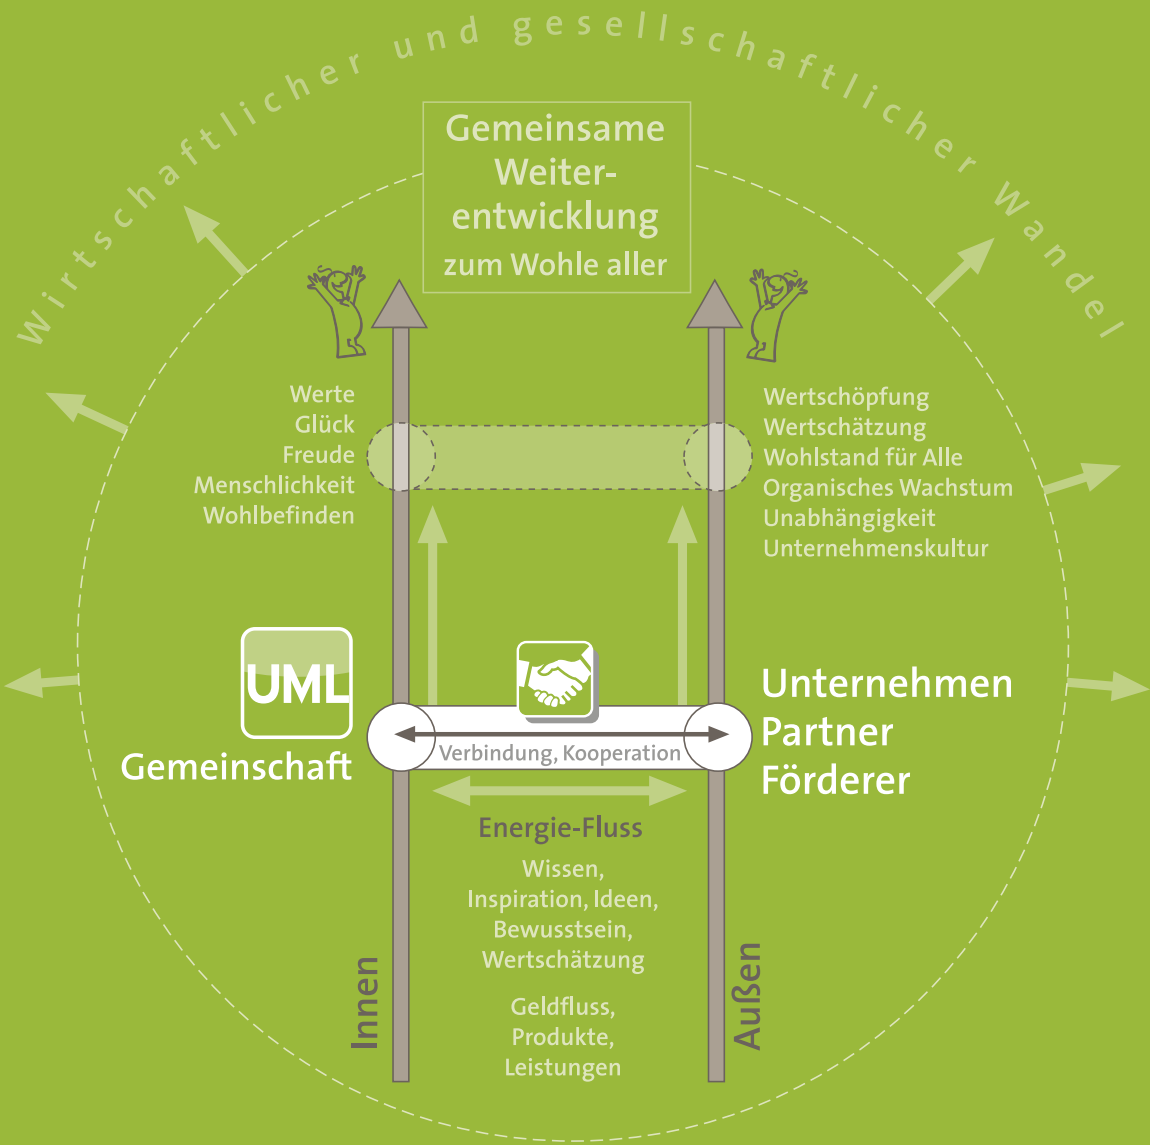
Wirtschaftlicher und gesellschaftlicher Wandel

Gemeinsame Weiterentwicklung zum Wohle aller

Werte
Glück
Freude
Menschlichkeit
Wohlbefinden

Wertschöpfung
Wertschätzung
Wohlstand für Alle
Organisches Wachstum
Unabhängigkeit
Unternehmenskultur

UML
Gemeinschaft

Verbindung, Kooperation

Unternehmen
Partner
Förderer

Energie-Fluss

Wissen,
Inspiration, Ideen,
Bewusstsein,
Wertschätzung

Geldfluss,
Produkte,
Leistungen

Innen

Außen